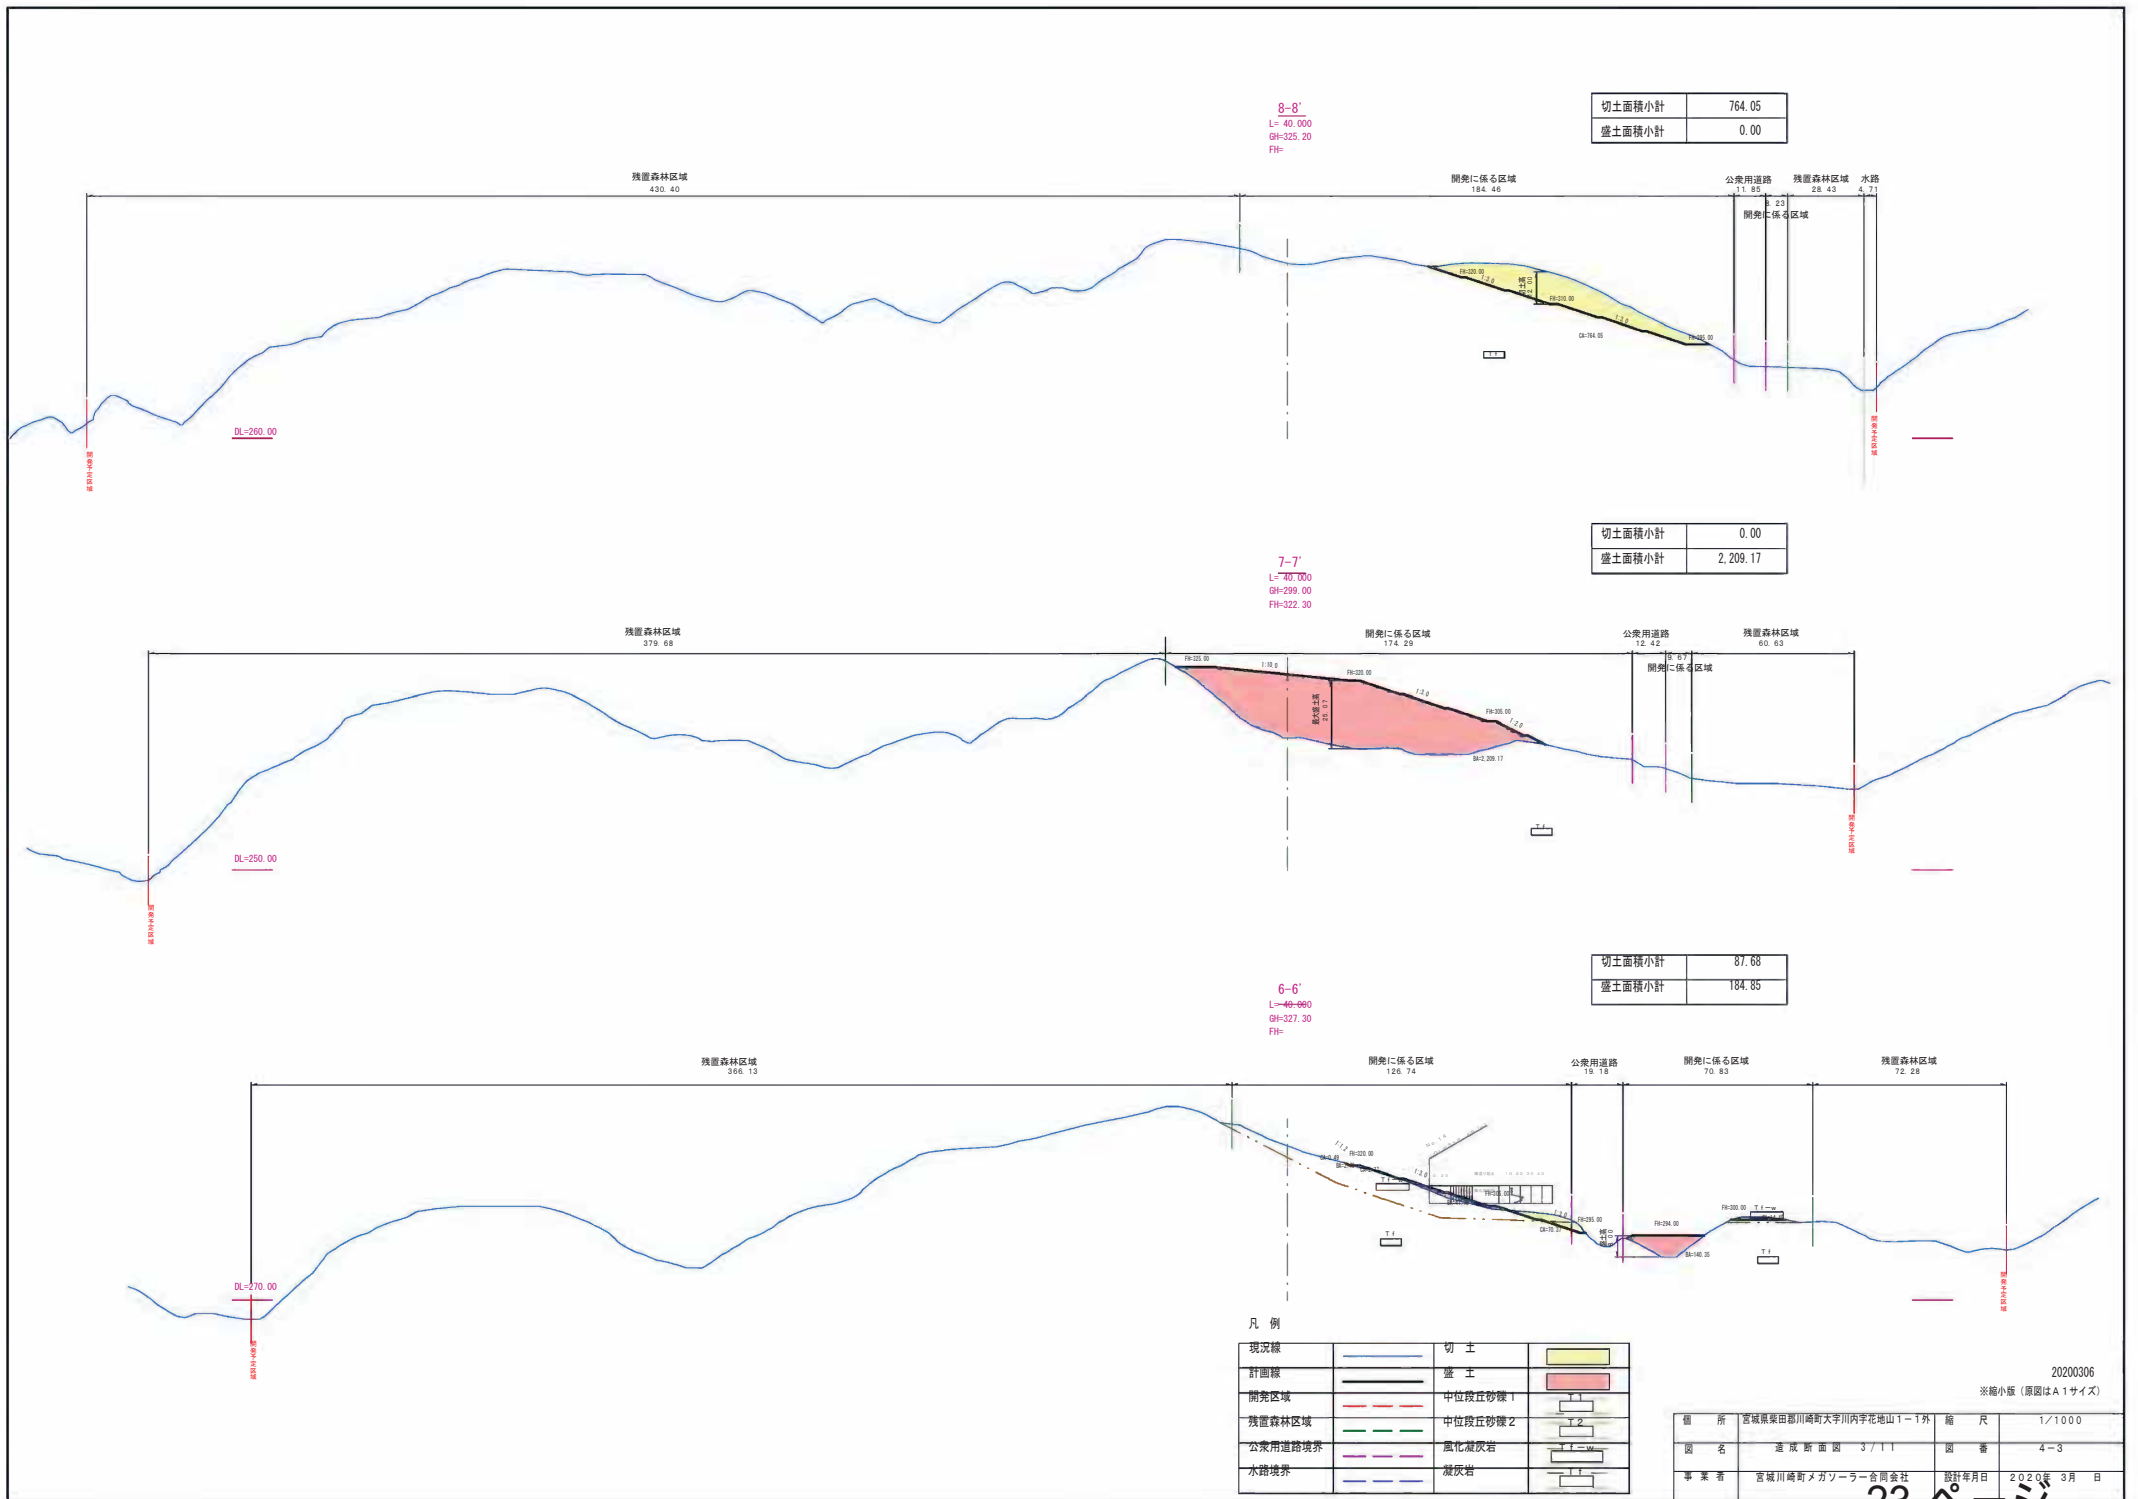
8-8'
L= 40.000
GH=325.20
FH=

| 切土面積小計 | 764.05 |
|---|---|
| 盛土面積小計 | 0.00 |

残置森林区域
430.40

開発に係る区域
184.46

公衆用道路
11.85

残置森林区域
28.43

水路
4.71

8.23
開発に係る区域

DL=260.00

開発行為区域

開発行為区域

7-7'
L= 40.000
GH=299.00
FH=322.30

| 切土面積小計 | 0.00 |
|---|---|
| 盛土面積小計 | 2,209.17 |

残置森林区域
379.68

開発に係る区域
174.29

公衆用道路
12.42

残置森林区域
60.63

9.67
開発に係る区域

DL=250.00

開発行為区域

開発行為区域

6-6'
L=40.000
GH=327.30
FH=

| 切土面積小計 | 87.68 |
|---|---|
| 盛土面積小計 | 184.85 |

残置森林区域
366.13

開発に係る区域
126.74

公衆用道路
19.18

開発に係る区域
70.83

残置森林区域
72.28

DL=270.00

開発行為区域

開発行為区域

凡 例

| 現況線 | | 切 土 | |
|---|---|---|---|
| 計画線 | | 盛 土 | |
| 開発区域 | | 中位段丘砂礫1 | T1 |
| 残置森林区域 | | 中位段丘砂礫2 | T2 |
| 公衆用道路境界 | | 風化凝灰岩 | Tf-w |
| 水路境界 | | 凝灰岩 | Tf |

20200306
※縮小版（原図はA1サイズ）

| 個 所 | 宮城県柴田郡川崎町大字川内字花地山1-1外 | 縮 尺 | 1/1000 |
|---|---|---|---|
| 図 名 | 造 成 断 面 図 3/11 | 図 番 | 4-3 |
| 事 業 者 | 宮城川崎町メガソーラー合同会社 | 設計年月日 | 2020年 3月 日 |